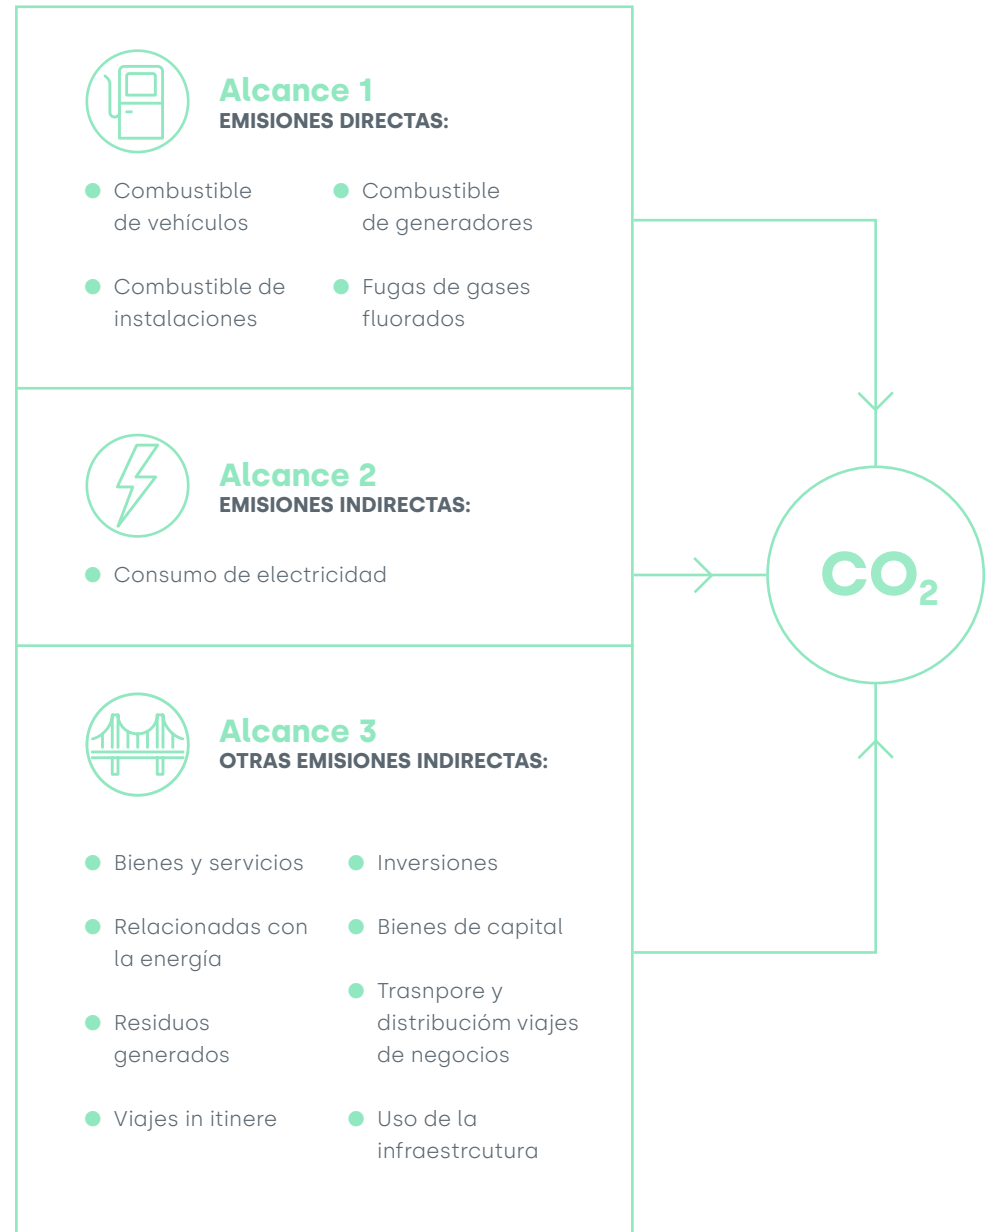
Alcance 1
EMISIONES DIRECTAS:

Combustible de vehículos

Combustible de generadores

Combustible de instalaciones

Fugas de gases fluorados

Alcance 2
EMISIONES INDIRECTAS:

Consumo de electricidad

$CO_2$

Alcance 3
OTRAS EMISIONES INDIRECTAS:

Bienes y servicios

Inversiones

Relacionadas con la energía

Bienes de capital

Trasnpore y distribucióm viajes de negocios

Residuos generados

Viajes in itinere

Uso de la infraestrcutura